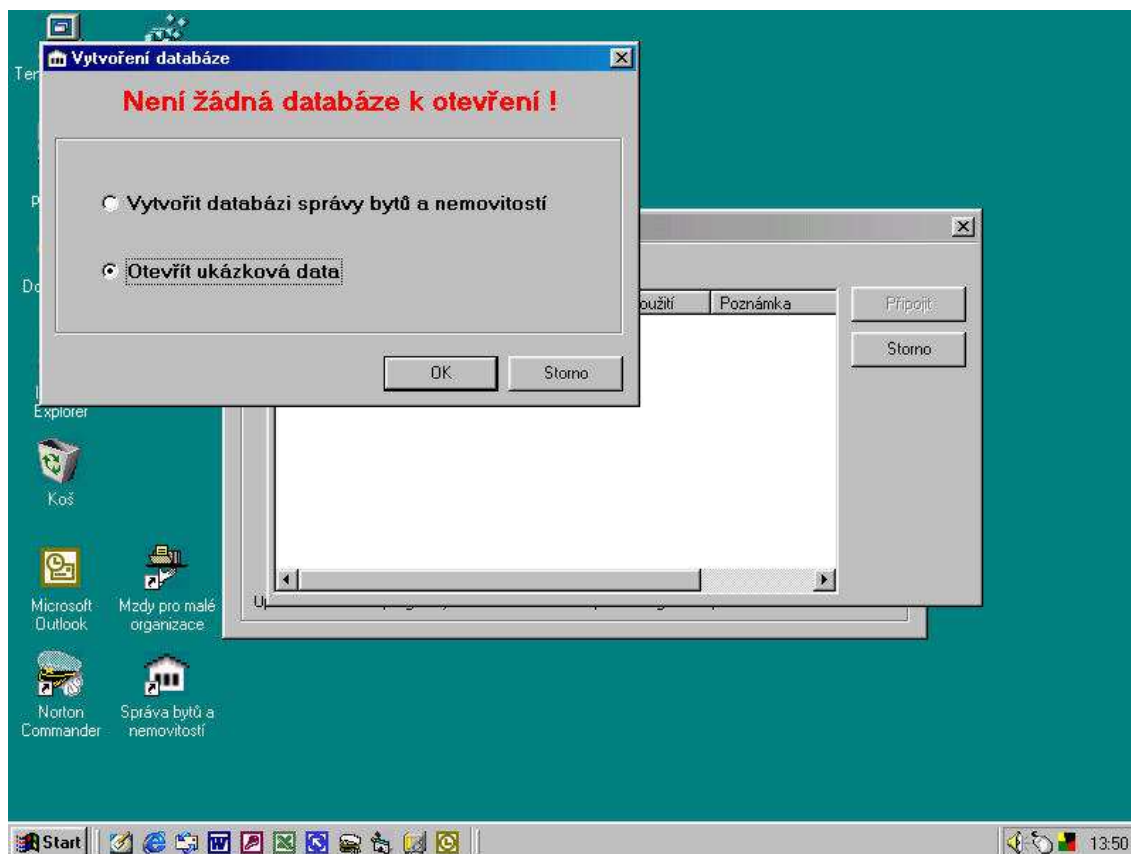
Ter

Vytvoření databáze

Není žádná databáze k otevření !

Vytvořit databázi správy bytů a nemovitostí

Otevřít ukázková data

OK

Storno

P

Do

použití

Poznámka

Připojit

Storno

Explorer

Koš

U

Microsoft Outlook

Mzdy pro malé organizace

Norton Commander

Správa bytů a nemovitostí

Start

13:50